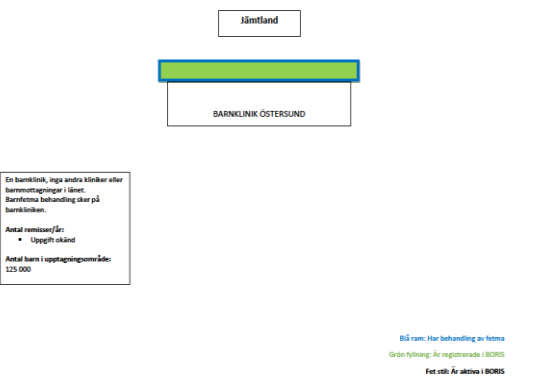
Jämtland

BARNKLINIK ÖSTERSUND

En barnklinik, inga andra kliniker eller barnmottagningar i länet. Barnfetma behandling sker på barnkliniken.

Antal remisser/år:
• Uppgift okänd

Antal barn i upptagningsområde:
125 000

Blå ram: Har behandling av fetma

Grön fyllning: Är registrerade i BORIS

Fet stil: Är aktiva i BORIS